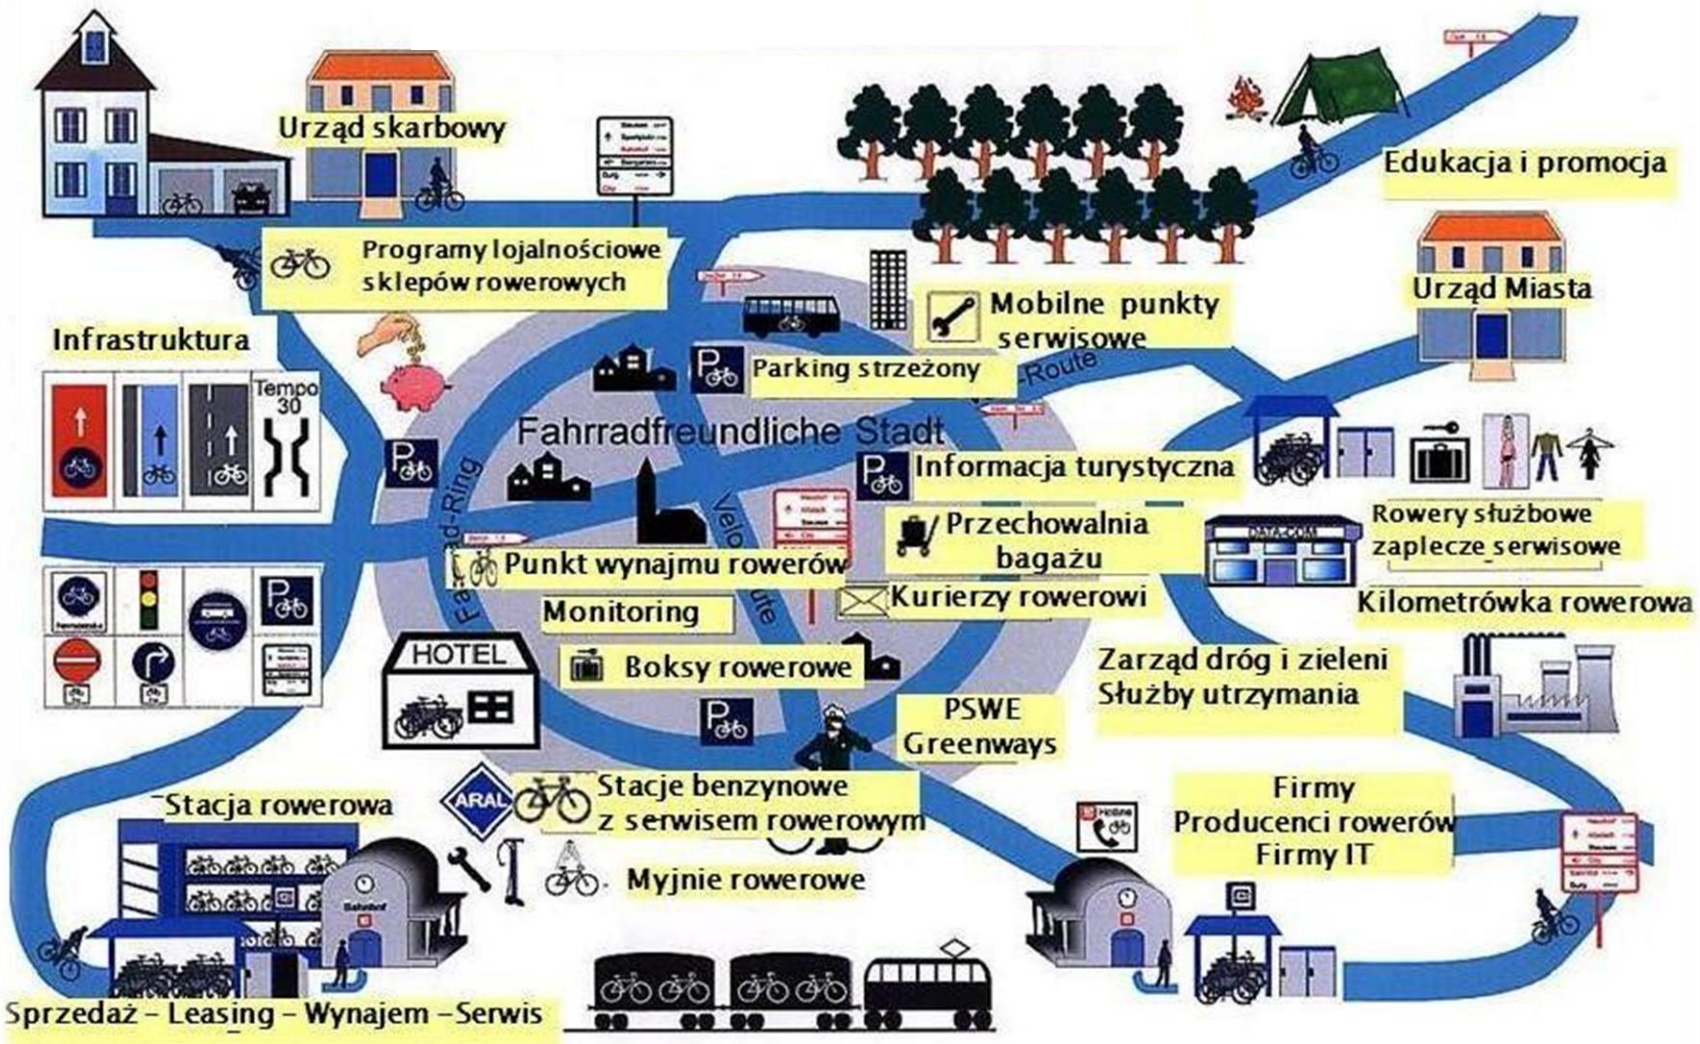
Urząd skarbowy

Edukacja i promocja

Programy lojalnościowe sklepów rowerowych

Urząd Miasta

Mobilne punkty serwisowe

Infrastruktura

Tempo 30

Parking strzeżony

Route

Fahrradfreundliche Stadt

Informacja turystyczna

Fahrrad-Ring

Velo Route

Przechowalnia bagażu

Rowery służbowe zaplecze serwisowe

Punkt wynajmu rowerów

DATA-COM

Monitoring

Kurierzy rowerowi

Kilometrówka rowerowa

HOTEL

Boksy rowerowe

Zarząd dróg i zieleni Służby utrzymania

PSWE Greenways

ARAL

Stacja rowerowa

Stacje benzynowe z serwisem rowerowym

Firmy Producenci rowerów Firmy IT

Hotline

Bahnhof

Myjnie rowerowe

Sprzedaż – Leasing – Wynajem –Serwis